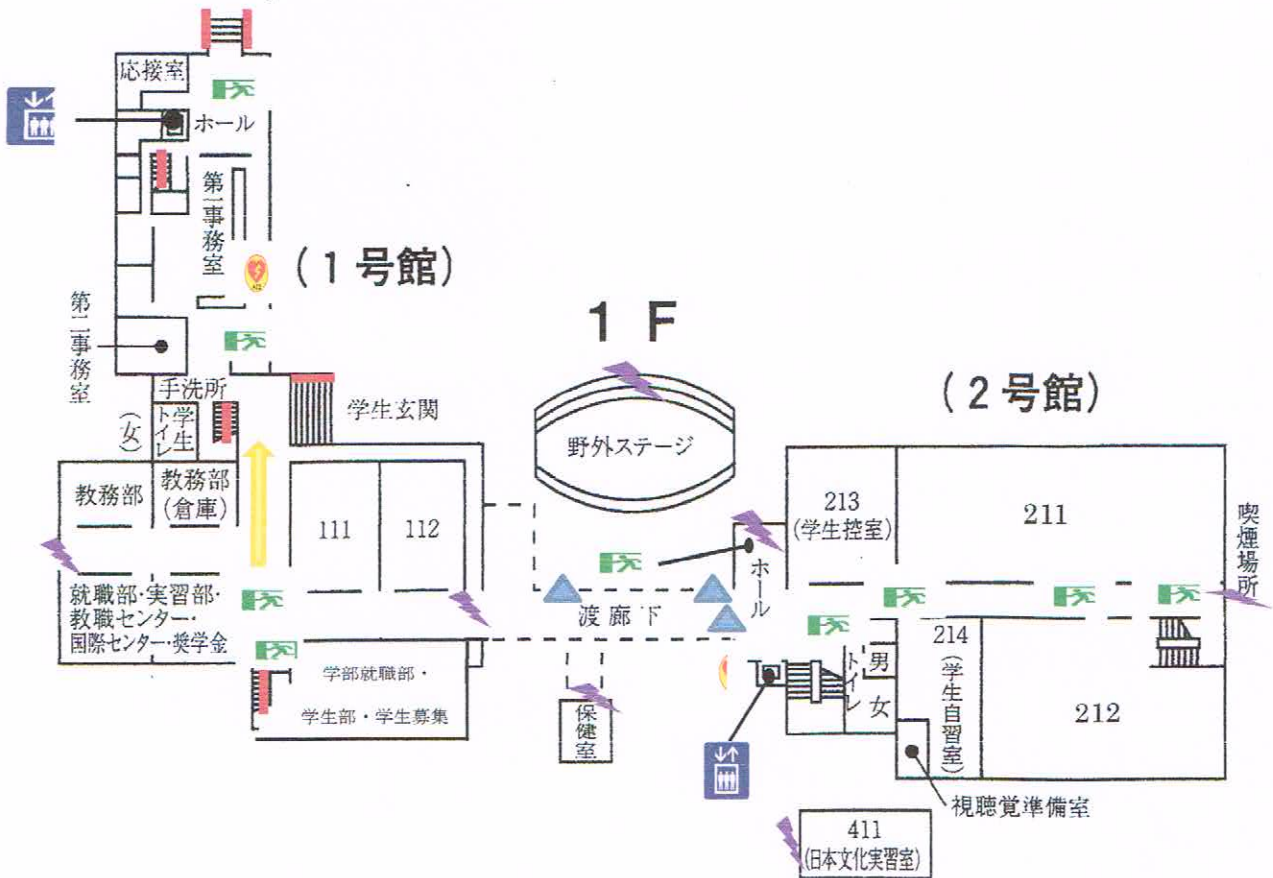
応接室
ホール
第一事務室
(1号館)
1 F
第二事務室
手洗所
(女)
トイレ
学生
学生玄関
野外ステージ
(2号館)
教務部
教務部
(倉庫)
111
112
213
(学生控室)
211
喫煙場所
就職部・実習部・
教職センター・
国際センター・奨学金
渡廊下
ホール
214
(学生自習室)
男
女
トイレ
学部就職部・
学生部・学生募集
保健室
212
視聴覚準備室
411
(日本文化実習室)